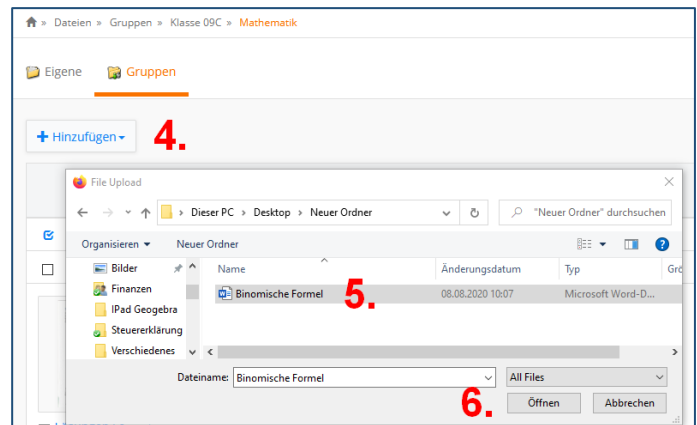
Dateien » Gruppen » Klasse 09C » Mathematik

Eigene Gruppen

+ Hinzufügen

4.

File Upload

Dieser PC › Desktop › Neuer Ordner

"Neuer Ordner" durchsuchen

Organisieren ▾ Neuer Ordner

Bilder
Finanzen
IPad Geogebra
Steuererklärung
Verschiedenes

| Name | Änderungsdatum | Typ | Grö |
|---|---|---|---|
| Binomische Formel | 08.08.2020 10:07 | Microsoft Word-D... | |

5.

Dateiname: Binomische Formel

All Files

6.

Öffnen Abbrechen